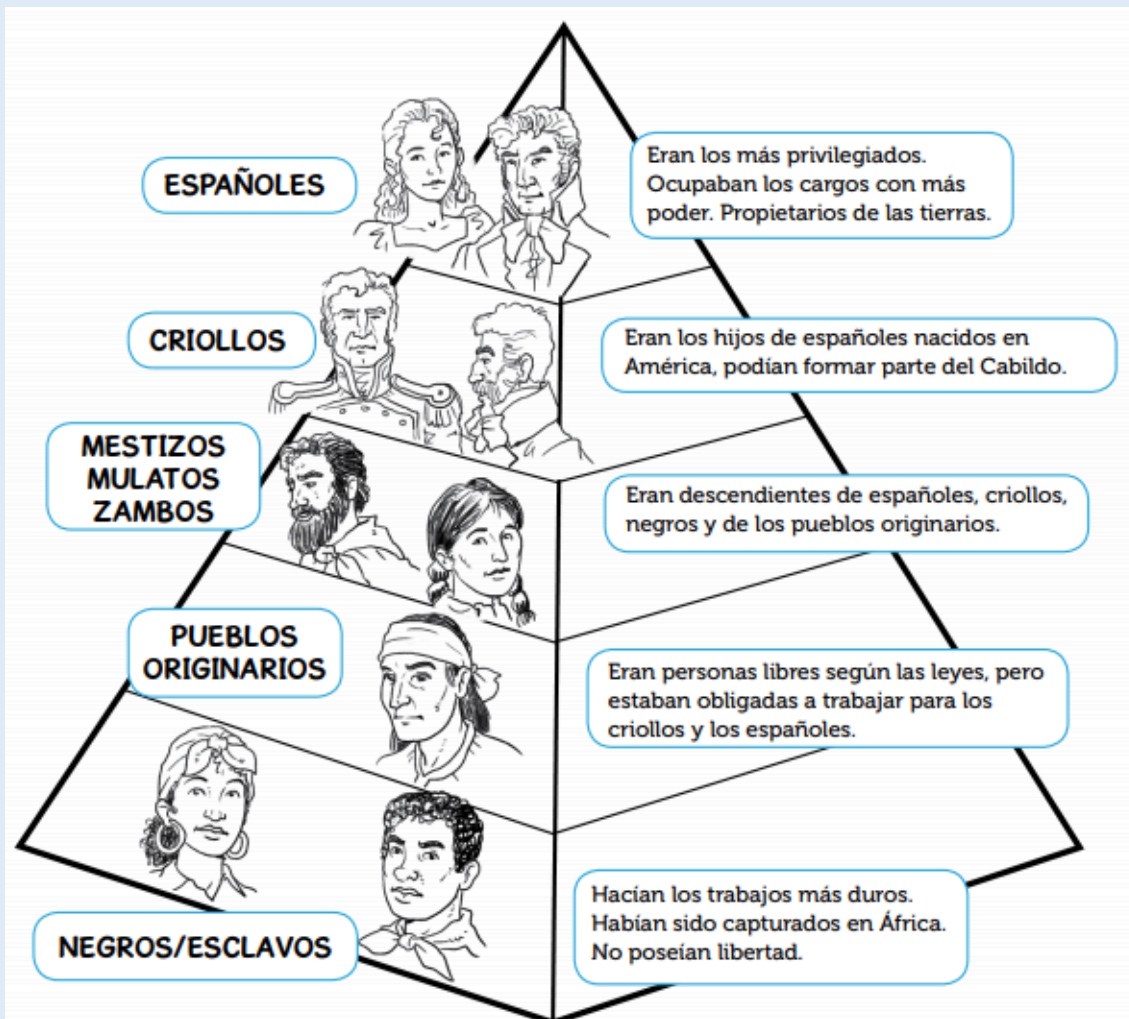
ESPAÑOLES

Eran los más privilegiados. Ocupaban los cargos con más poder. Propietarios de las tierras.

CRIOLLOS

Eran los hijos de españoles nacidos en América, podían formar parte del Cabildo.

MESTIZOS
MULATOS
ZAMBOS

Eran descendientes de españoles, criollos, negros y de los pueblos originarios.

PUEBLOS ORIGINARIOS

Eran personas libres según las leyes, pero estaban obligadas a trabajar para los criollos y los españoles.

NEGROS/ESCLAVOS

Hacían los trabajos más duros. Habían sido capturados en África. No poseían libertad.